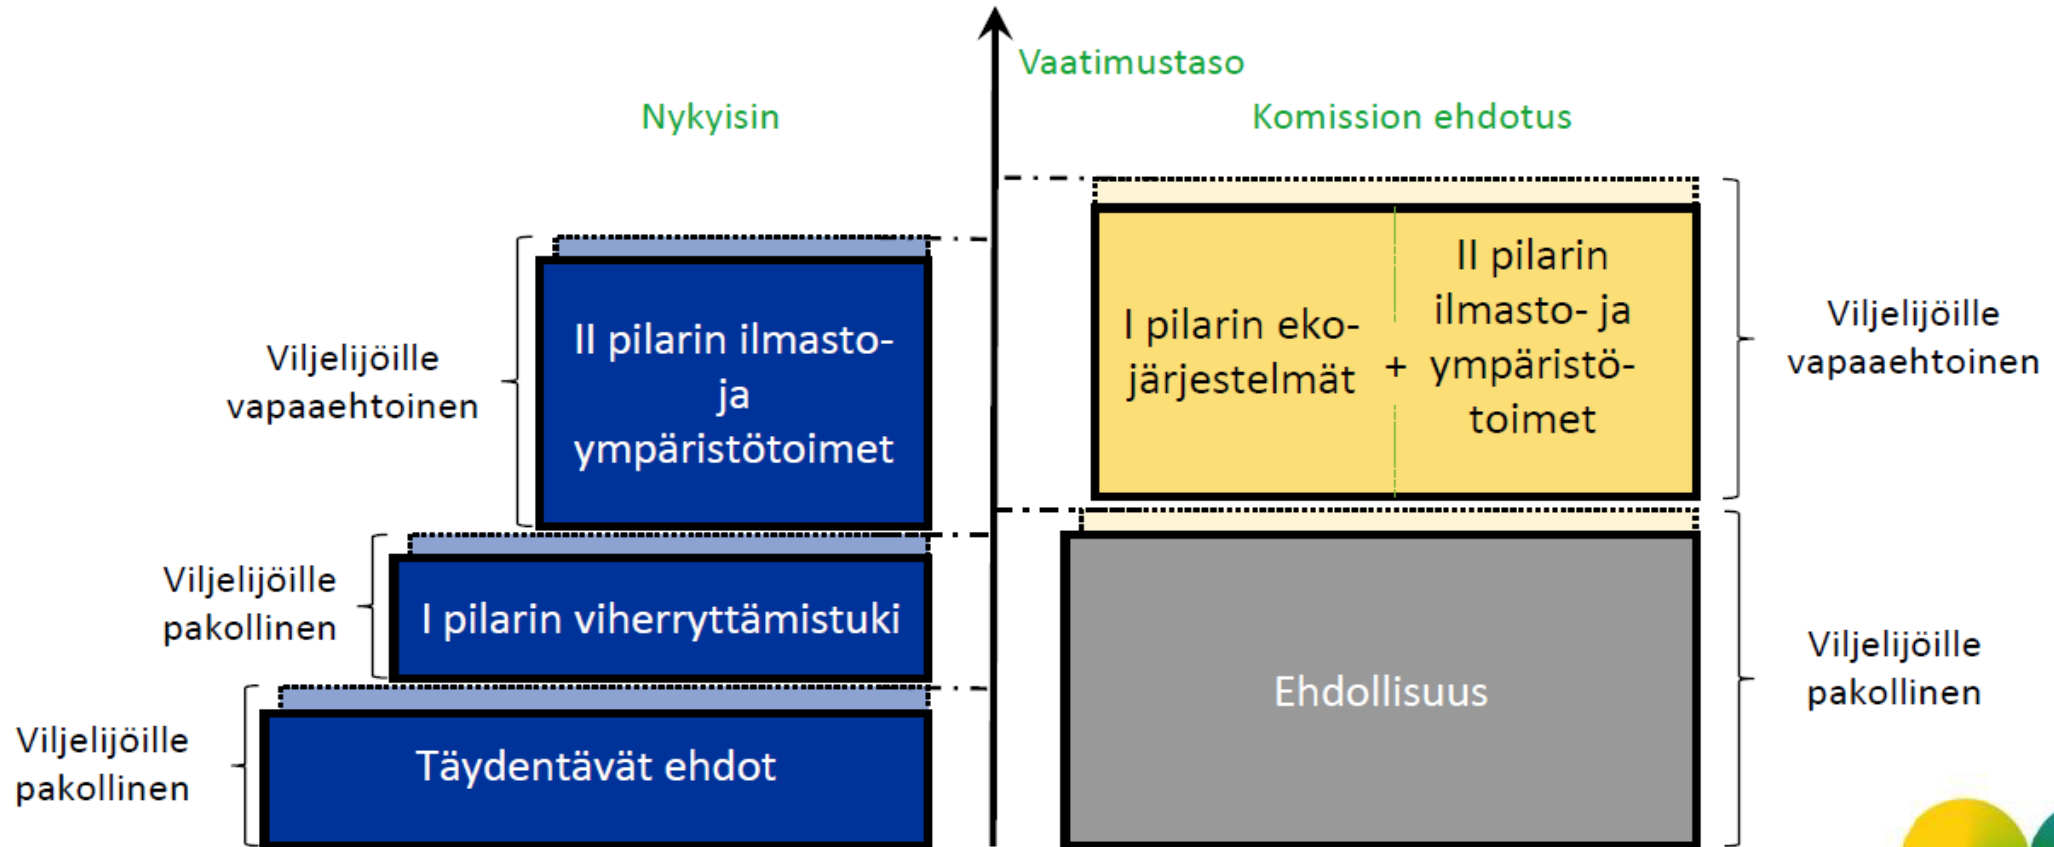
Vaatimustaso

Nykyisin

Komission ehdotus

Viljelijöille vapaaehtoinen

II pilarin ilmasto- ja ympäristötoimet

Viljelijöille pakollinen

I pilarin viherryttämistuki

Viljelijöille pakollinen

Täydentävät ehdot

I pilarin eko-järjestelmät

+

II pilarin ilmasto- ja ympäristö-toimet

Viljelijöille vapaaehtoinen

Ehdollisuus

Viljelijöille pakollinen